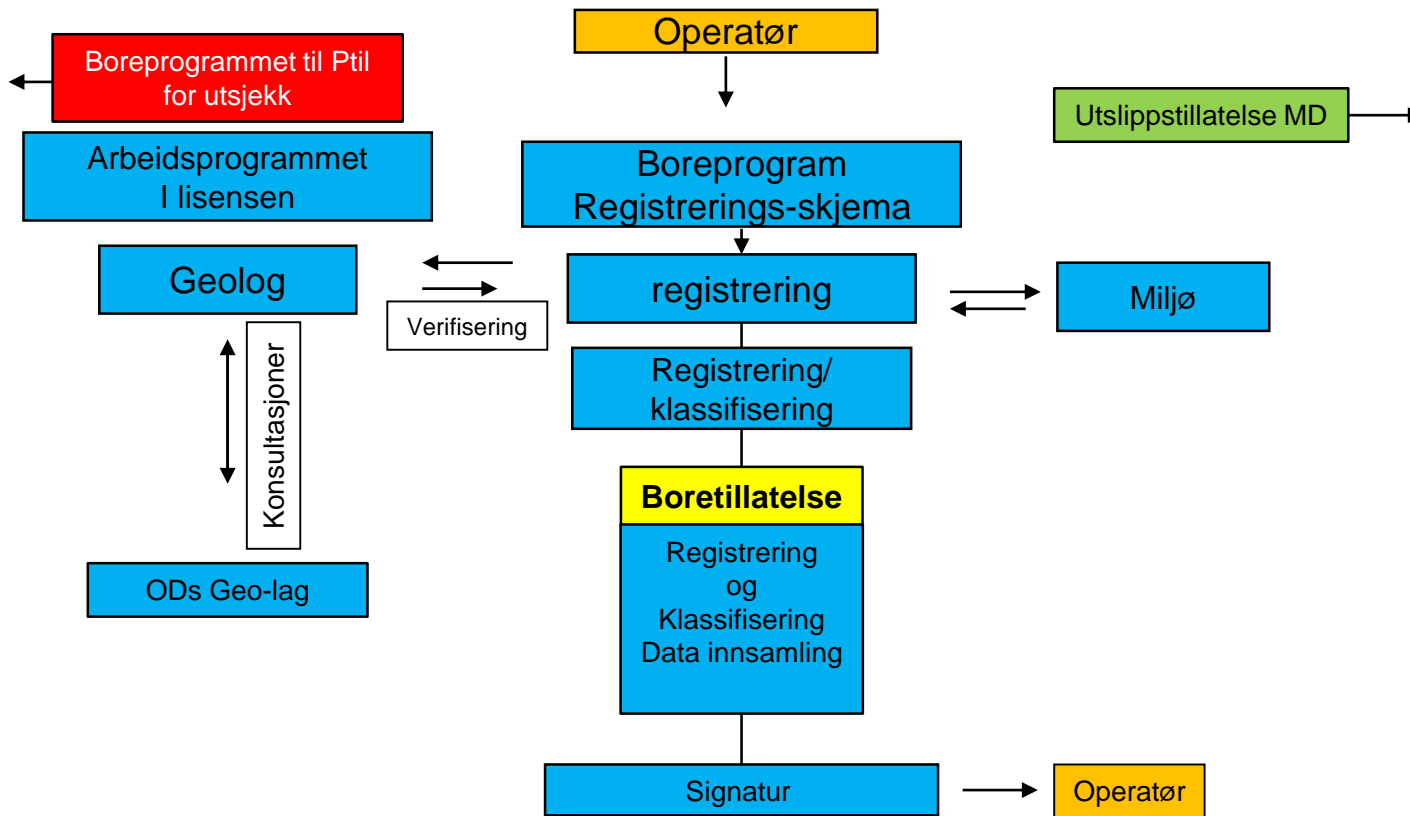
Operatør

Boreprogrammet til Ptil for utsjekk

Utslippstillatelse MD

Arbeidsprogrammet I lisensen

Boreprogram Registrerings-skjema

Geolog

Verifisering

registrering

Miljø

Konsultasjoner

Registrering/ klassifisering

Boretillatelse

Registrering og Klassifisering Data innsamling

ODs Geo-lag

Signatur

Operatør